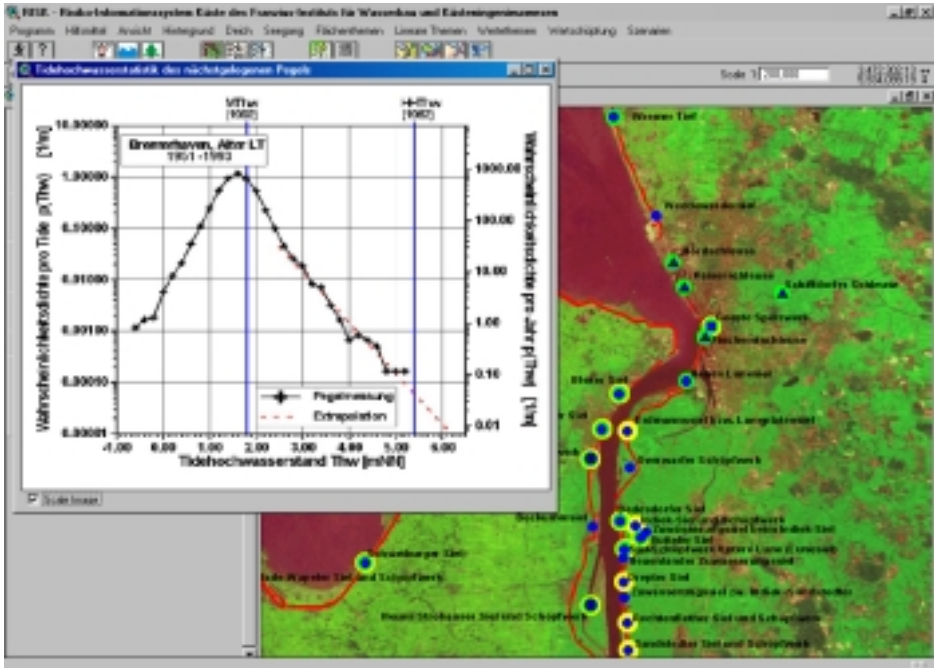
RISK - Risikoinformationssystem Küste des Franzius-Instituts für Wasserbau und Küsteningenieurwesen

Programm Hilfsmittel Ansicht Hintergrund Deich Seegang Flächenthemen Lineare Themen Wertelheiten Wertschöpfung Szenarien

Scale 1:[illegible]

Tidehochwasserstatistik des nächstgelegenen Pegels

MThw [1992]

HHThw [1962]

Bremerhaven, Alter LT
1951 -1993

Wahrscheinlichkeitsdichte pro Tide p(Thw) [1/m]

Wahrscheinlichkeitsdichte pro Jahr p(Thw) [1/m]

10.00000
1.00000
0.10000
0.01000
0.00100
0.00010
0.00001

1000.00
100.00
10.00
1.00
0.10
0.01

-1.00 0.00 1.00 2.00 3.00 4.00 5.00 6.00

Tidehochwasserstand Thw [mNN]

Pegelmessung
Extrapolation

Scale Invar

Wremer Tief

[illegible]

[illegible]

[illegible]

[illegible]

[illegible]

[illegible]

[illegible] Siel

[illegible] Siel

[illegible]

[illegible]

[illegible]

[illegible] Siel

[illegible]

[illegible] Siel

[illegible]

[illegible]

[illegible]